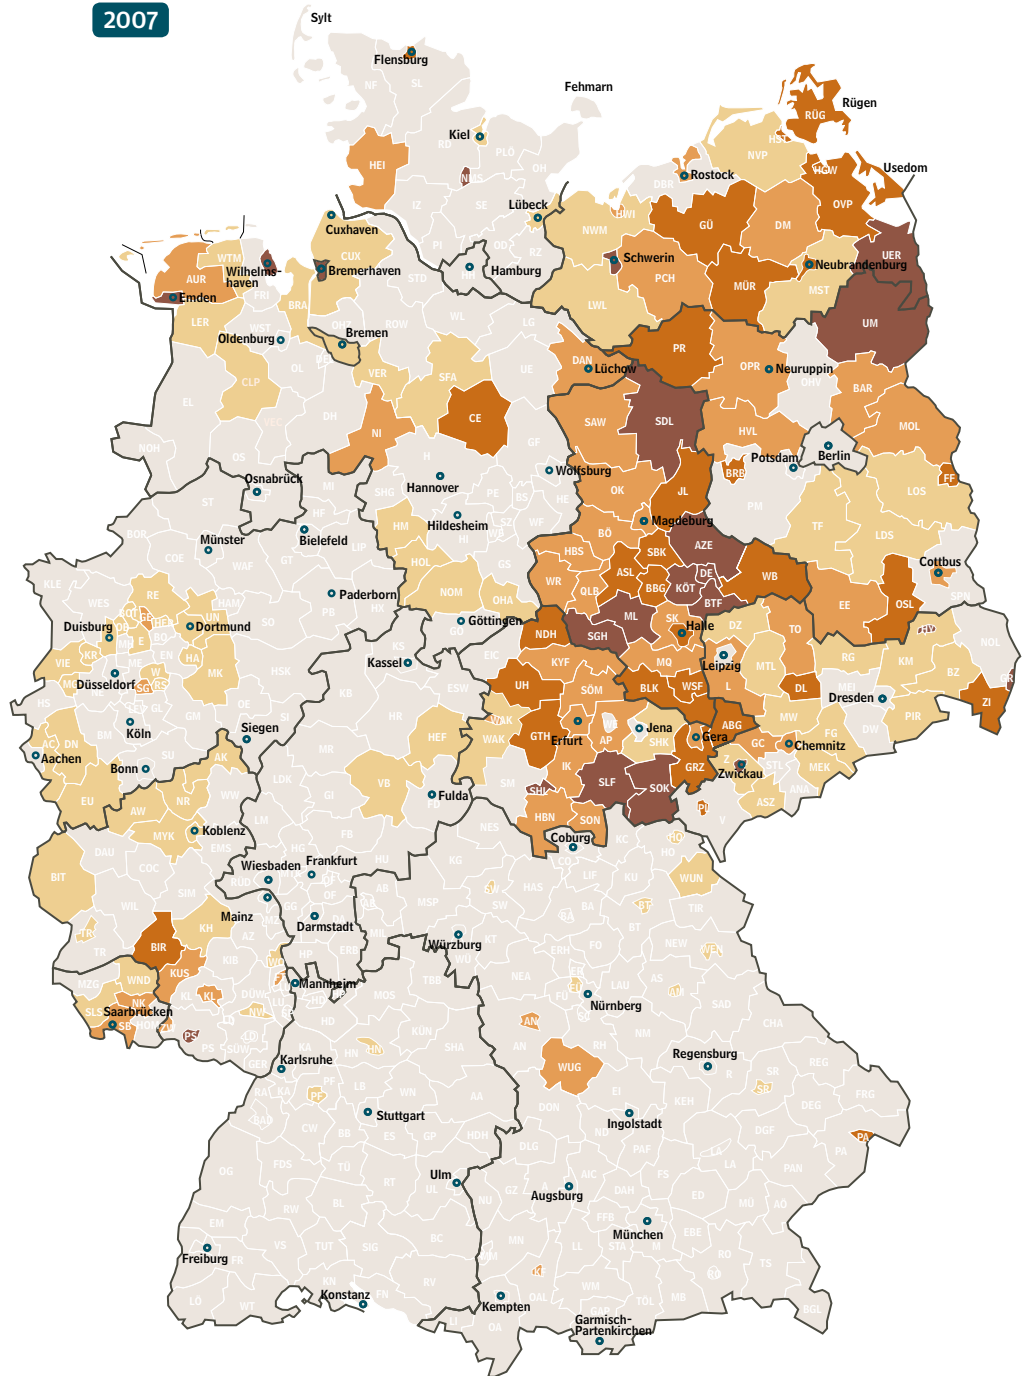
2007

Sylt
Flensburg
Fehmarn
Rügen
RÜG
Kiel
HEI
Usedom
Rostock
NVP
HGW
OVP
Lübeck
Cuxhaven
CUX
GÜ
DM
UER
NWM
Schwerin
Neubrandenburg
Wilhelmshaven
WTM
AUR
Bremerhaven
Hamburg
PCH
MÜR
MST
Emden
LWL
UM
LER
Bremen
Oldenburg
PR
DAN
Lüchow
OPR
Neuruppin
CLP
VER
SFA
BAR
CE
NI
SAW
SDL
MOL
HVL
Wolfsburg
Potsdam
Berlin
BRB
FF
Hannover
Osnabrück
JL
OK
LOS
Magdeburg
Hildesheim
HM
AZE
TF
LDS
Münster
Bielefeld
BÖ
HBS
SBK
WR
ASL
Cottbus
WB
QLB
BBG
KÖT
DE
BTF
HOL
NOM
Paderborn
EE
OSL
ML
SK
Duisburg
Dortmund
OHA
Göttingen
NDH
SGH
Halle
TO
Kassel
KYF
MQ
Leipzig
MTL
UH
SÖM
BLK
WSF
DL
Dresden
Düsseldorf
Köln
Siegen
WAK
GTH
Erfurt
AP
Jena
SHK
ABG
Gera
GC
Chemnitz
Aachen
Bonn
HEF
VB
IK
SLF
SOK
GRZ
Zwickau
ZI
Fulda
HBN
SON
Koblenz
MYK
Coburg
BIT
Wiesbaden
Frankfurt
Mainz
Darmstadt
BIR
Würzburg
WND
KUS
Mannheim
Saarbrücken
Nürnberg
KL
WUG
Regensburg
Karlsruhe
Stuttgart
Ingolstadt
Ulm
Augsburg
München
Freiburg
Konstanz
Kempten
Garmisch-Partenkirchen